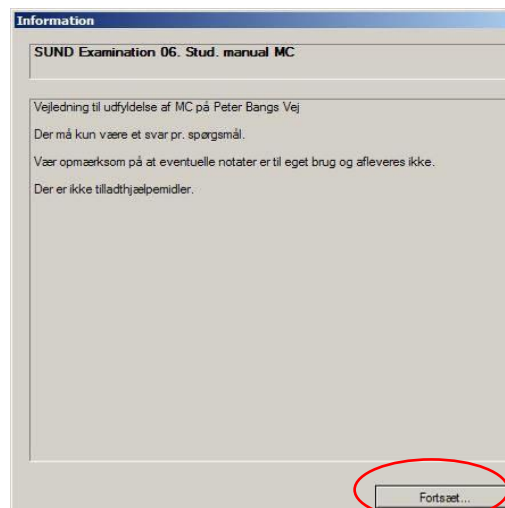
Information

SUND Examination 06. Stud. manual MC

Vejledning til udfyldelse af MC på Peter Bangs Vej

Der må kun være et svar pr. spørgsmål.

Vær opmærksom på at eventuelle notater er til eget brug og afleveres ikke.

Der er ikke tilladthjælpemidler.

Fortsæt...